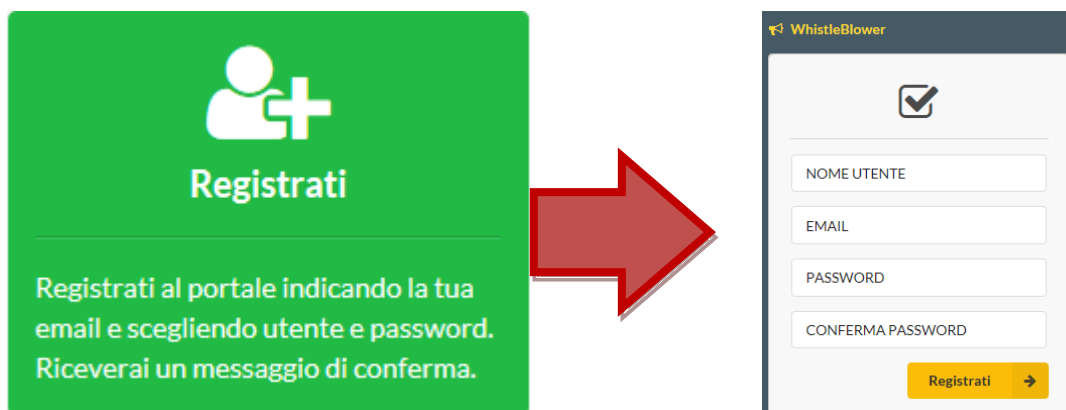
Registrati

Registrati al portale indicando la tua email e scegliendo utente e password. Riceverai un messaggio di conferma.

WhistleBlower

NOME UTENTE

EMAIL

PASSWORD

CONFERMA PASSWORD

Registrati